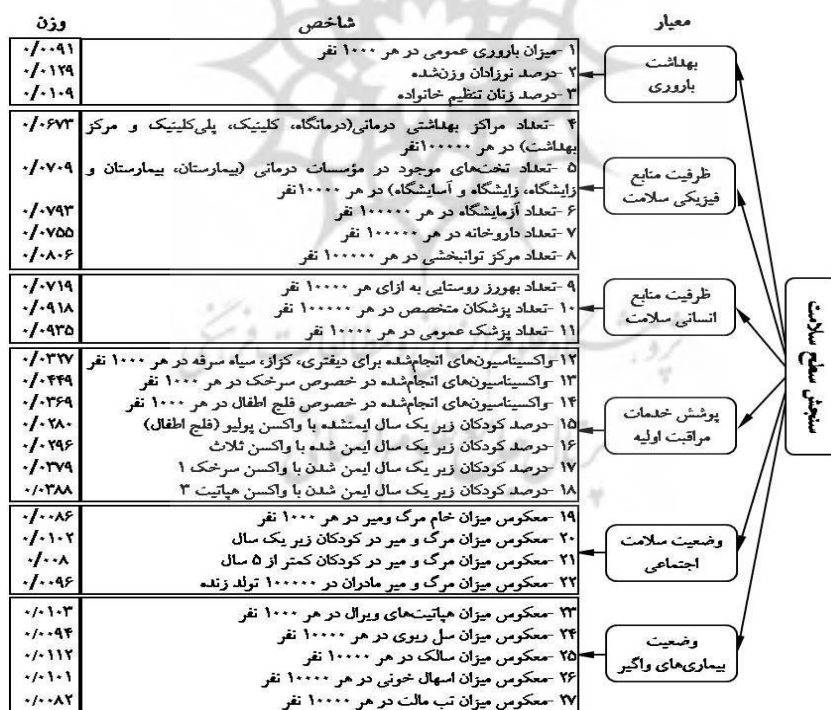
| وزن | شاخص | معیار |
|---|---|---|
| ۰/۰۰۹۱ | ۱ -میزان باروری عمومی در هر ۱۰۰۰ نفر | بهداشت باروری |
| ۰/۰۱۲۹ | ۲ -درصد نوزادان وزن‌شده | |
| ۰/۰۱۰۹ | ۳ -درصد زنان تنظیم خانواده | |
| ۰/۰۶۷۳ | ۴ -تعداد مراکز بهداشتی درمانی(درمانگاه، کلینیک، پلی‌کلینیک و مرکز بهداشت) در هر ۱۰۰۰۰۰نفر | ظرفیت منابع فیزیکی سلامت |
| ۰/۰۷۰۹ | ۵ -تعداد تخت‌های موجود در مؤسسات درمانی (بیمارستان، بیمارستان و زایشگاه، زایشگاه و آسایشگاه) در هر ۱۰۰۰۰نفر | |
| ۰/۰۷۹۳ | ۶ -تعداد آزمایشگاه در هر ۱۰۰۰۰۰ نفر | |
| ۰/۰۷۵۵ | ۷ -تعداد داروخانه در هر ۱۰۰۰۰۰ نفر | |
| ۰/۰۸۰۶ | ۸ -تعداد مرکز توانبخشی در هر ۱۰۰۰۰۰ نفر | |
| ۰/۰۷۱۹ | ۹ -تعداد بهورز روستایی به ازای هر ۱۰۰۰۰ نفر | ظرفیت منابع انسانی سلامت |
| ۰/۰۹۱۸ | ۱۰ -تعداد پزشکان متخصص در هر ۱۰۰۰۰۰ نفر | |
| ۰/۰۹۳۵ | ۱۱ -تعداد پزشک عمومی در هر ۱۰۰۰۰ نفر | |
| ۰/۰۳۲۷ | ۱۲-واکسیناسیون‌های انجام‌شده برای دیفتری، کزاز، سیاه سرفه در هر ۱۰۰۰ نفر | پوشش خدمات مراقبت اولیه |
| ۰/۰۴۴۹ | ۱۳ -واکسیناسیون‌های انجام‌شده در خصوص سرخک در هر ۱۰۰۰ نفر | |
| ۰/۰۳۶۹ | ۱۴ -واکسیناسیون‌های انجام‌شده در خصوص فلج اطفال در هر ۱۰۰۰ نفر | |
| ۰/۰۲۸۰ | ۱۵ -درصد کودکان زیر یک سال ایمنشده با واکسن پولیو (فلج اطفال) | |
| ۰/۰۲۹۶ | ۱۶ -درصد کودکان زیر یک سال ایمن شده با واکسن ثلاث | |
| ۰/۰۲۷۹ | ۱۷ -درصد کودکان زیر یک سال ایمن شدن با واکسن سرخک ۱ | |
| ۰/۰۲۸۸ | ۱۸ -درصد کودکان زیر یک سال ایمن شدن با واکسن هپاتیت ۳ | |
| ۰/۰۰۸۶ | ۱۹ -معکوس میزان خام مرگ ومیر در هر ۱۰۰۰ نفر | وضعیت سلامت اجتماعی |
| ۰/۰۱۰۲ | ۲۰ -معکوس میزان مرگ و میر در کودکان زیر یک سال | |
| ۰/۰۰۸ | ۲۱ -معکوس میزان مرگ و میر در کودکان کمتر از ۵ سال | |
| ۰/۰۰۹۶ | ۲۲ -معکوس میزان مرگ و میر مادران در ۱۰۰۰۰۰ تولد زنده | |
| ۰/۰۱۰۳ | ۲۳ -معکوس میزان هپاتیت‌های ویرال در هر ۱۰۰۰ نفر | وضعیت بیماری‌های واگیر |
| ۰/۰۰۹۴ | ۲۴ -معکوس میزان سل ریوی در هر ۱۰۰۰۰ نفر | |
| ۰/۰۱۱۲ | ۲۵ -معکوس میزان سالک در هر ۱۰۰۰۰ نفر | |
| ۰/۰۱۰۱ | ۲۶ -معکوس میزان اسهال خونی در هر ۱۰۰۰۰ نفر | |
| ۰/۰۰۸۲ | ۲۷ -معکوس میزان تب مالت در هر ۱۰۰۰۰ نفر | |

سنجش سطح سلامت